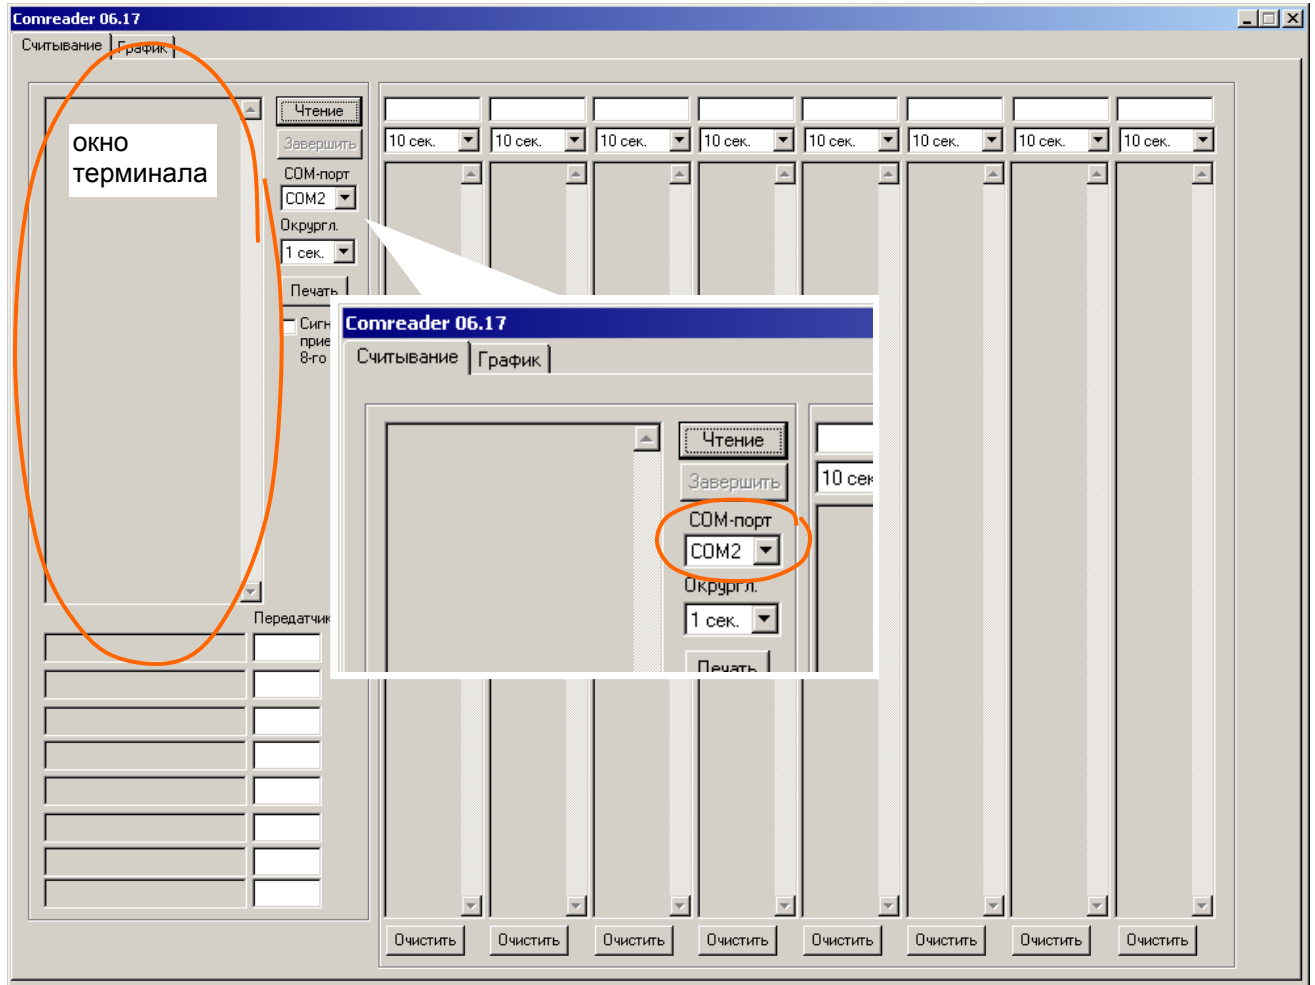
Comreader 06.17

Считывание | График

окно терминала

Чтение
Завершить
COM-порт
COM2
Округл.
1 сек.
Печать
Сигн
прие
8-го

Передатчик

10 сек. | 10 сек. | 10 сек. | 10 сек. | 10 сек. | 10 сек. | 10 сек. | 10 сек.

Comreader 06.17

Считывание | График

Чтение
Завершить
COM-порт
COM2
Округл.
1 сек.
Печать

10 сек

Очистить | Очистить | Очистить | Очистить | Очистить | Очистить | Очистить | Очистить